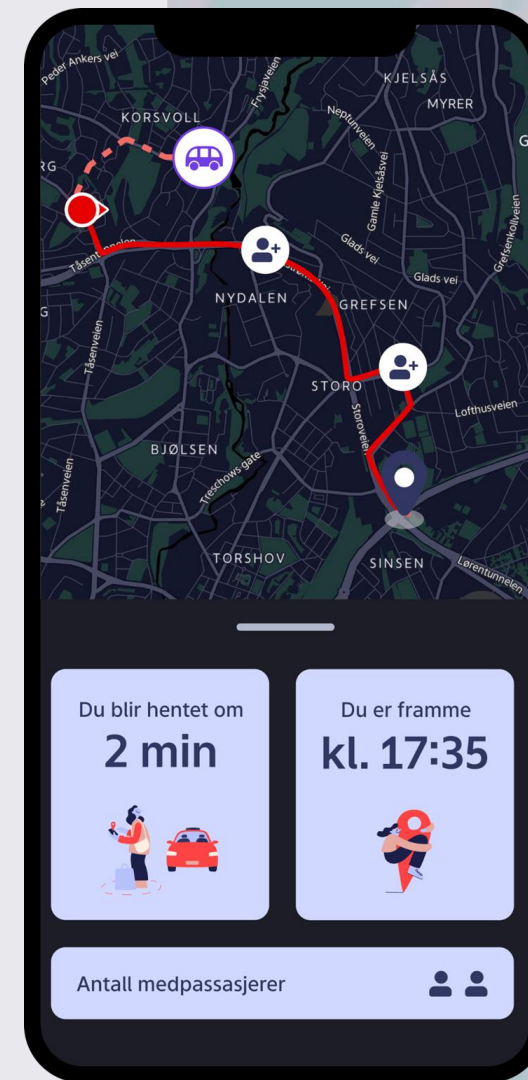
Peder Ankers vei
KORSVOLL
Frysjaveien
KJELSÅS
MYRER
Neptunveien
Gamle Kjelsåsvei
Grefsenkollveien
Tåsenveien
Glads vei
Glads vei
NYDALEN
GREFSEN
Tåsenveien
STORO
Storoveien
Lofthusveien
BJØLSEN
Treschows gate
Tåsenveien
TORSHOV
SINSEN
Lørentunnelen

Du blir hentet om
2 min

Du er framme
kl. 17:35

Antall medpassasjerer